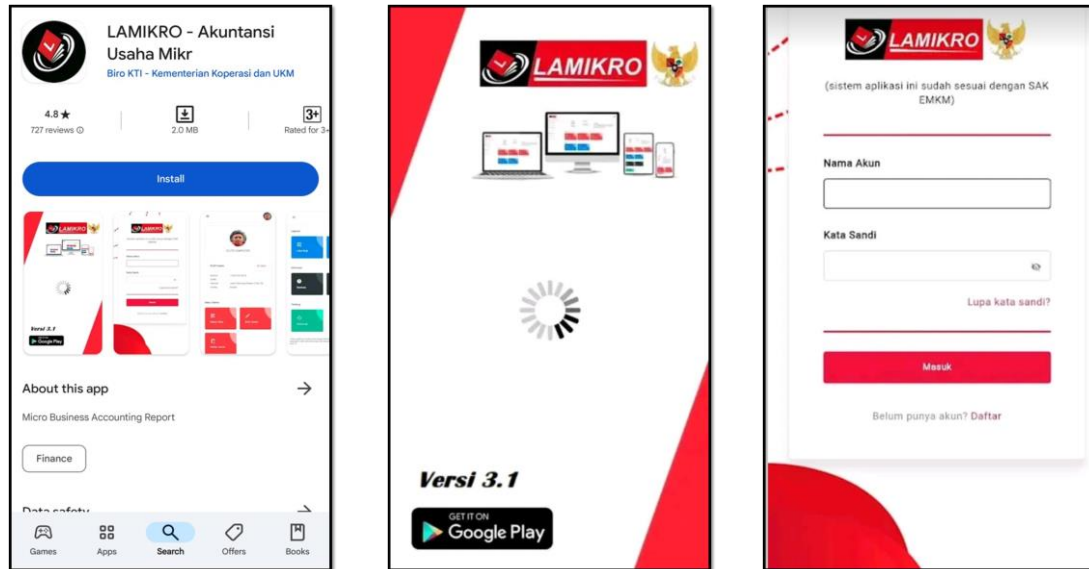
LAMIKRO - Akuntansi Usaha Mikr
Biro KTI - Kementerian Koperasi dan UKM

4.8★
727 reviews ⓘ

2.0 MB

3+
Rated for 3+

Install

Versi 3.1

About this app →

Micro Business Accounting Report

Finance

Data safety →

Games Apps Search Offers Books

LAMIKRO

Versi 3.1

GET IT ON
Google Play

LAMIKRO

(sistem aplikasi ini sudah sesuai dengan SAK EMKM)

Nama Akun

Kata Sandi

Lupa kata sandi?

Masuk

Belum punya akun? Daftar